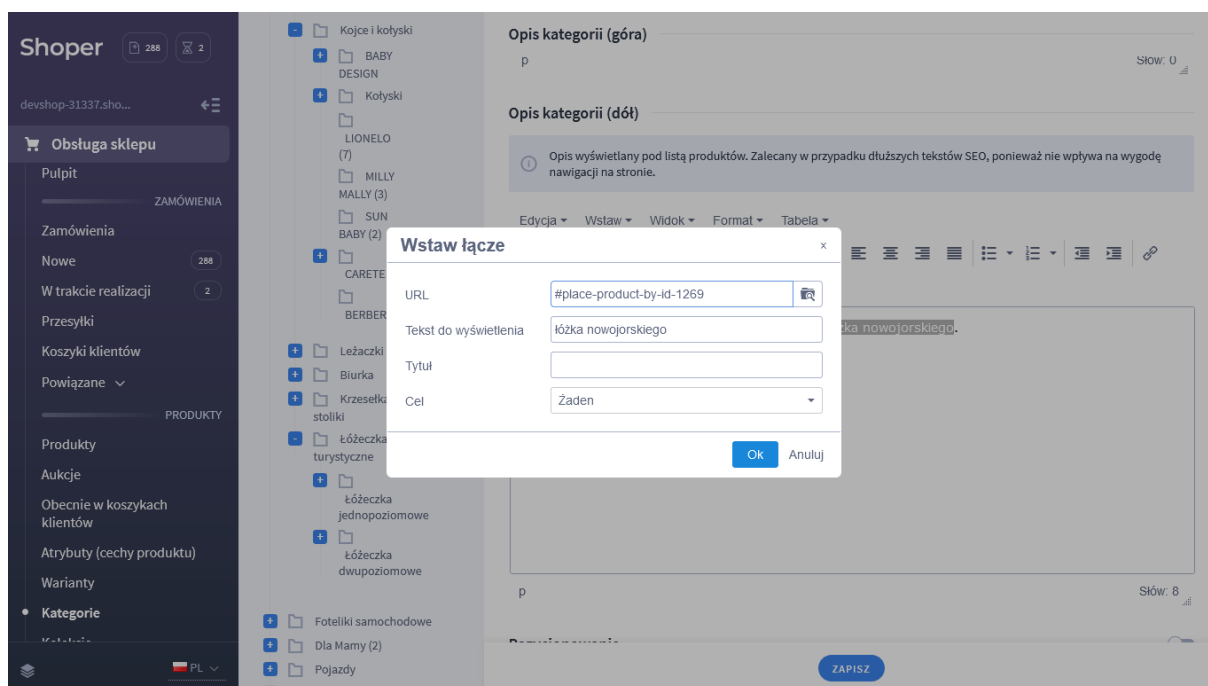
Shoper 288 2

devshop-31337.sho...

Obsługa sklepu
Pulpit
ZAMÓWIENIA
Zamówienia
Nowe 288
W trakcie realizacji 2
Przesyłki
Koszyki klientów
Powiązane
PRODUKTY
Produkty
Aukcje
Obecnie w koszykach klientów
Atrybuty (cechy produktu)
Warianty
Kategorie
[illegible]

PL

- Kojce i kołyski
+ BABY DESIGN
+ Kołyski
LIONELO (7)
MILLY MALLY (3)
SUN BABY (2)
+ CARETE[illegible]
BERBER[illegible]
+ Leżaczki
+ Biurka
+ Krzesełka stoliki
- Łóżeczka turystyczne
+ Łóżeczka jednopoziomowe
+ Łóżeczka dwupoziomowe
+ Foteliki samochodowe
+ Dla Mamy (2)
+ Pojazdy

Opis kategorii (góra)
p
Słów: 0

Opis kategorii (dół)
Opis wyświetlany pod listą produktów. Zalecany w przypadku dłuższych tekstów SEO, ponieważ nie wpływa na wygodę nawigacji na stronie.

Edycja Wstaw Widok Format Tabela

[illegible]żka nowojorskiego.

p
Słów: 8

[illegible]

ZAPISZ

Wstaw łącze ×
URL #place-product-by-id-1269
Tekst do wyświetlenia łóżka nowojorskiego
Tytuł
Cel Żaden
Ok Anuluj